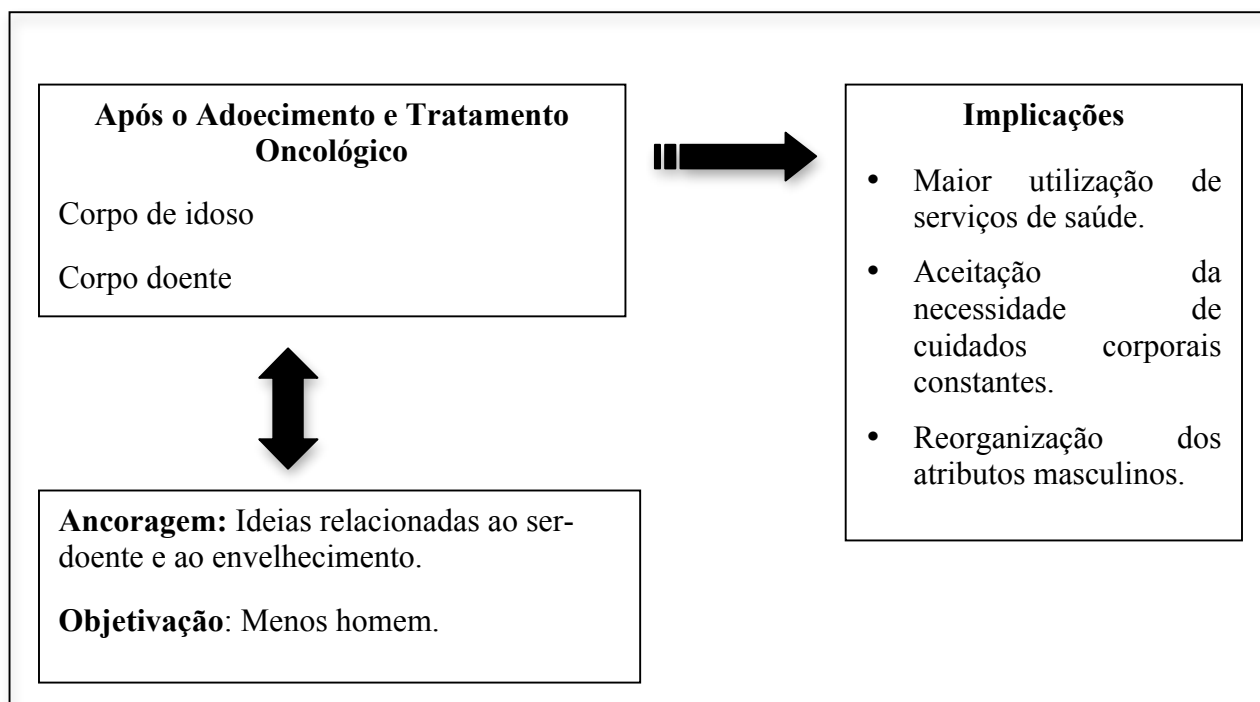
Após o Adoecimento e Tratamento Oncológico

Corpo de idoso

Corpo doente

Implicações

- Maior utilização de serviços de saúde.
- Aceitação da necessidade de cuidados corporais constantes.
- Reorganização dos atributos masculinos.

**Ancoragem:** Ideias relacionadas ao ser-doente e ao envelhecimento.

**Objetivação**: Menos homem.